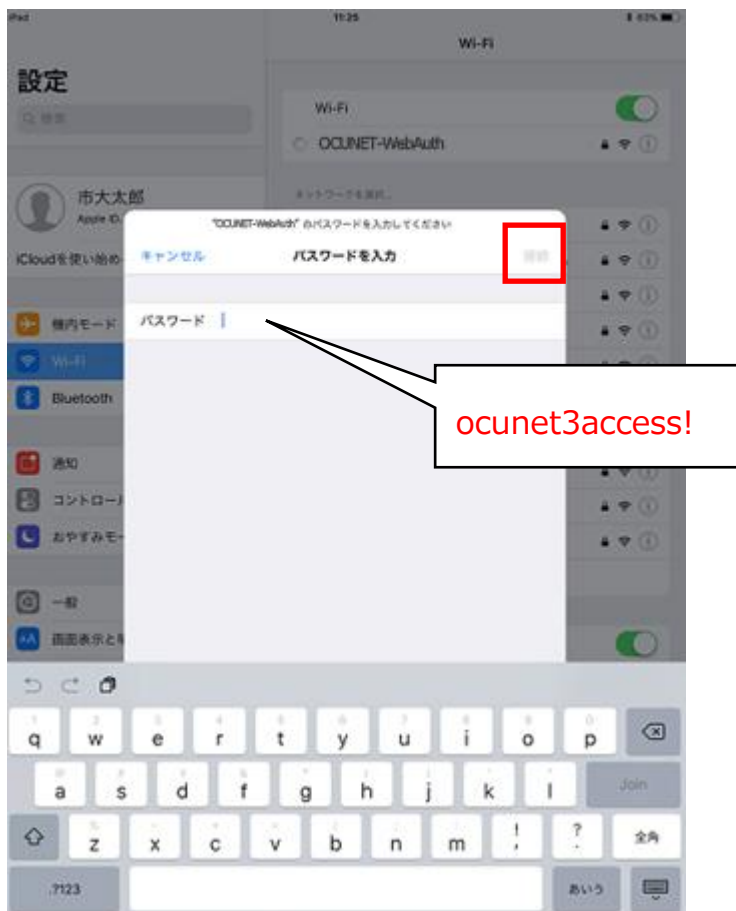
iPad
11:25
63%

設定
検索

市大太郎
Apple ID,

iCloudを使い始め

機内モード
Wi-Fi
Bluetooth

通知
コントロー
おやすみモ

一般
画面表示と

Wi-Fi

Wi-Fi
OCUNET-WebAuth

ネットワークを選択...

"OCUNET-WebAuth" のパスワードを入力してください
キャンセル
パスワードを入力
接続

パスワード

ocunet3access!

q w e r t y u i o p
a s d f g h j k l
Join
z x c v b n m ! ?
全角
.?123
あいう